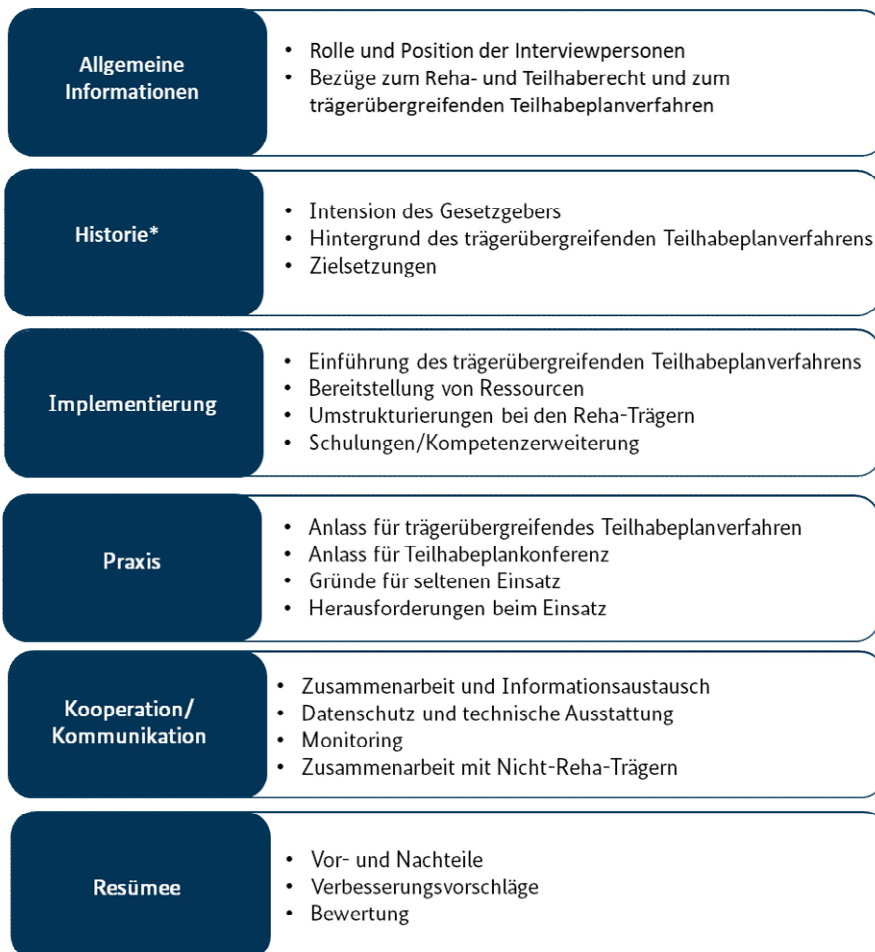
Allgemeine Informationen

- Rolle und Position der Interviewpersonen
- Bezüge zum Reha- und Teilhaberecht und zum trägerübergreifenden Teilhabeplanverfahren

Historie*

- Intension des Gesetzgebers
- Hintergrund des trägerübergreifenden Teilhabeplanverfahrens
- Zielsetzungen

Implementierung

- Einführung des trägerübergreifenden Teilhabeplanverfahrens
- Bereitstellung von Ressourcen
- Umstrukturierungen bei den Reha-Trägern
- Schulungen/Kompetenzerweiterung

Praxis

- Anlass für trägerübergreifendes Teilhabeplanverfahren
- Anlass für Teilhabeplankonferenz
- Gründe für seltenen Einsatz
- Herausforderungen beim Einsatz

Kooperation/ Kommunikation

- Zusammenarbeit und Informationsaustausch
- Datenschutz und technische Ausstattung
- Monitoring
- Zusammenarbeit mit Nicht-Reha-Trägern

Resümee

- Vor- und Nachteile
- Verbesserungsvorschläge
- Bewertung